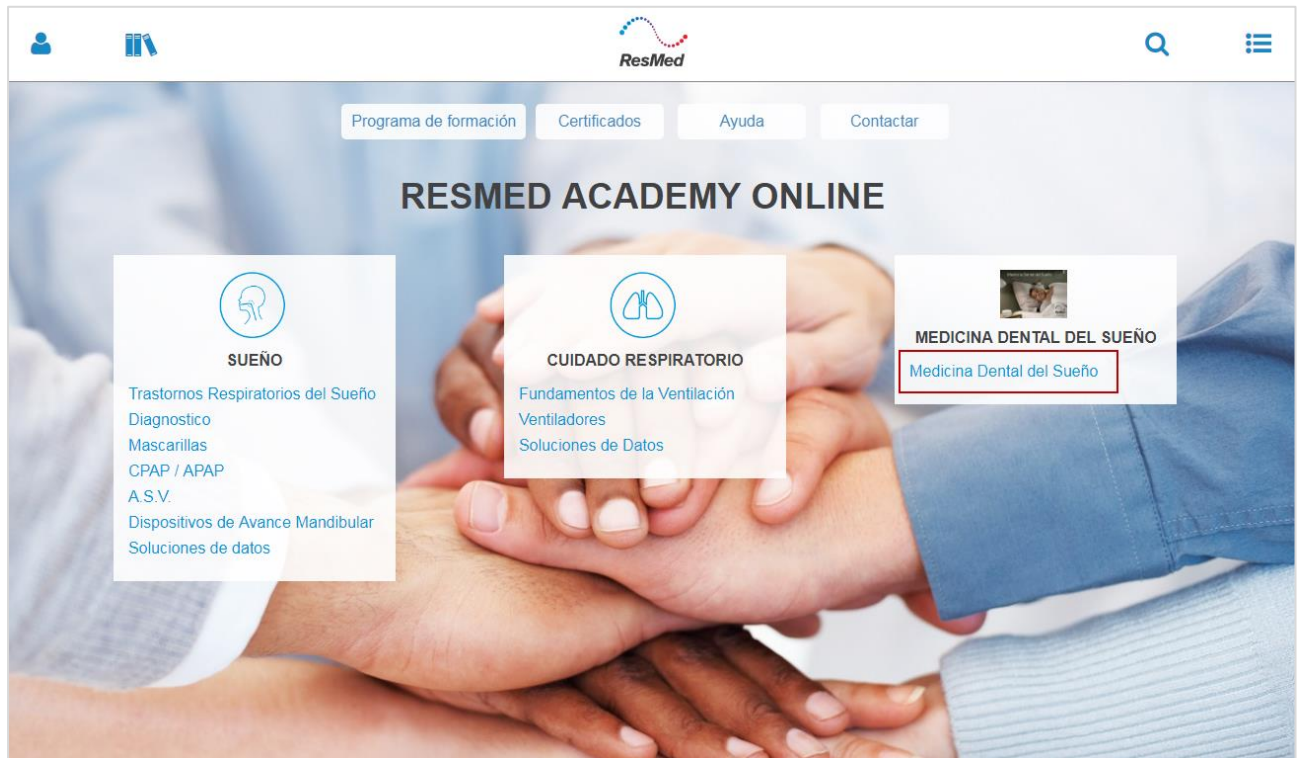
ResMed

Programa de formación
Certificados
Ayuda
Contactar

RESMED ACADEMY ONLINE

SUEÑO
Trastornos Respiratorios del Sueño
Diagnostico
Mascarillas
CPAP / APAP
A.S.V.
Dispositivos de Avance Mandibular
Soluciones de datos

CUIDADO RESPIRATORIO
Fundamentos de la Ventilación
Ventiladores
Soluciones de Datos

MEDICINA DENTAL DEL SUEÑO
Medicina Dental del Sueño